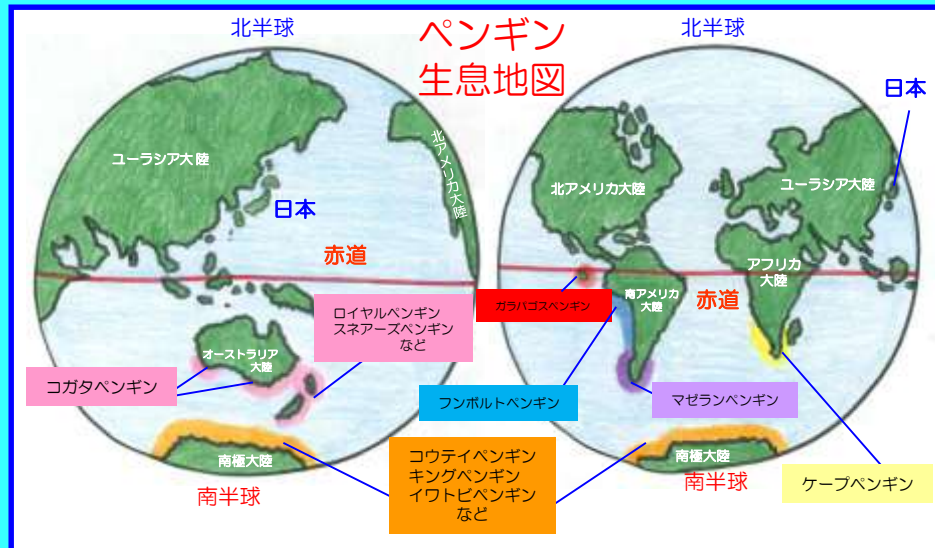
北半球

ペンギン
生息地図

北半球

日本

ユーラシア大陸

北アメリカ大陸

日本

赤道

北アメリカ大陸

ユーラシア大陸

アフリカ大陸

ガラパゴスペンギン

南アメリカ大陸

赤道

ロイヤルペンギン
スネアーズペンギン
など

オーストラリア大陸

コガタペンギン

フンボルトペンギン

マゼランペンギン

南極大陸

南極大陸

コウテイペンギン
キングペンギン
イワトビペンギン
など

南半球

南半球

ケープペンギン